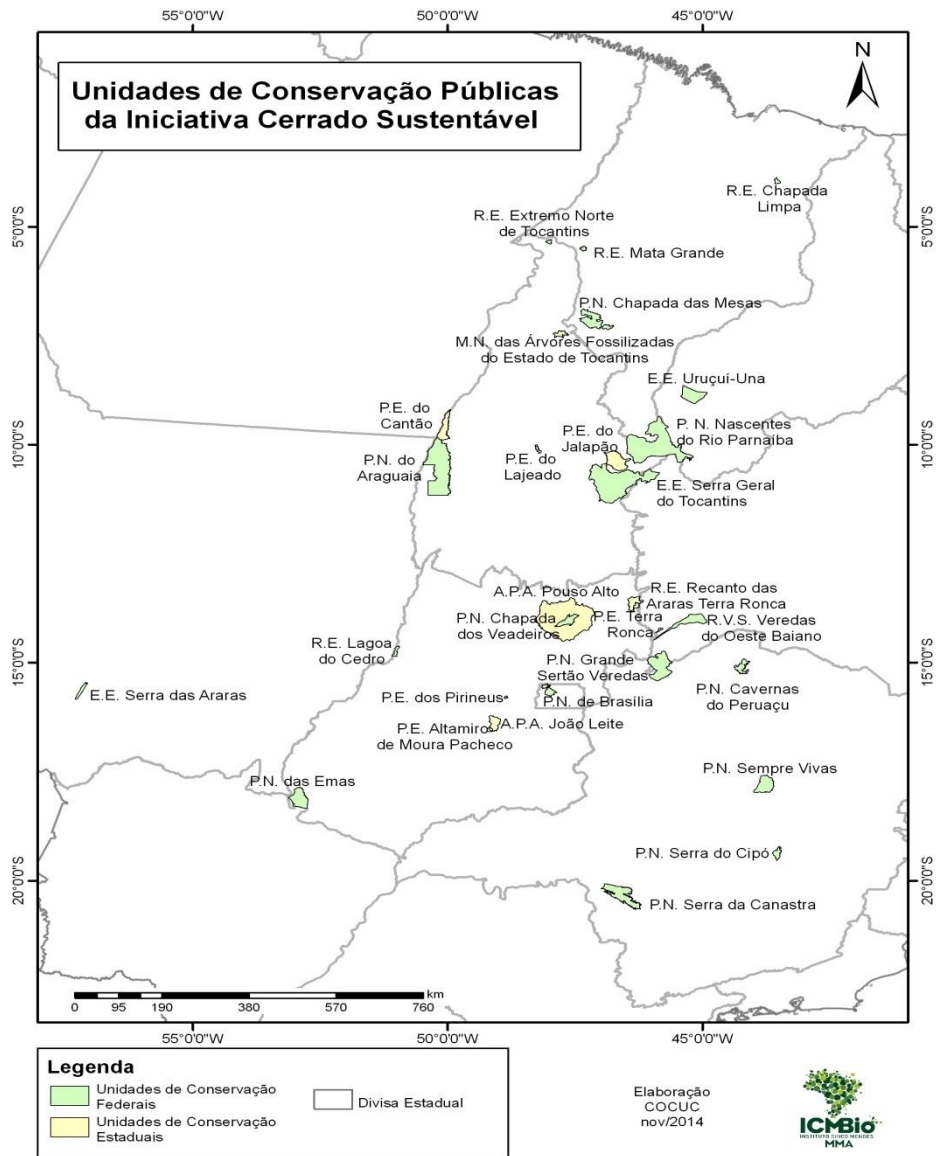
55°0'0"W
50°0'0"W
45°0'0"W

Unidades de Conservação Públicas da Iniciativa Cerrado Sustentável

N

5°0'0"S
5°0'0"S
10°0'0"S
10°0'0"S
15°0'0"S
15°0'0"S
20°0'0"S
20°0'0"S

R.E. Chapada Limpa

R.E. Extremo Norte de Tocantins

R.E. Mata Grande

P.N. Chapada das Mesas

M.N. das Árvores Fossilizadas do Estado de Tocantins

E.E. Uruçuí-Una

P.E. do Cantão

P. N. Nascentes do Rio Parnaíba

P.E. do Jalapão

P.N. do Araguaia

P.E. do Lajeado

E.E. Serra Geral do Tocantins

A.P.A. Pouso Alto

R.E. Recanto das Araras Terra Ronca

P.N. Chapada dos Veadeiros

P.E. Terra Ronca

R.V.S. Veredas do Oeste Baiano

R.E. Lagoa do Cedro

P.N. Grande Sertão Veredas

E.E. Serra das Araras

P.E. dos Pirineus

P.N. de Brasília

P.N. Cavernas do Peruaçu

P.E. Altamiro de Moura Pacheco

A.P.A. João Leite

P.N. Sempre Vivas

P.N. das Emas

P.N. Serra do Cipó

P.N. Serra da Canastra

0 95 190 380 570 760 km

55°0'0"W
50°0'0"W
45°0'0"W

Legenda
Unidades de Conservação Federais
Unidades de Conservação Estaduais
Divisa Estadual

Elaboração COCUC nov/2014

ICMBio INSTITUTO CHICO MENDES
MMA